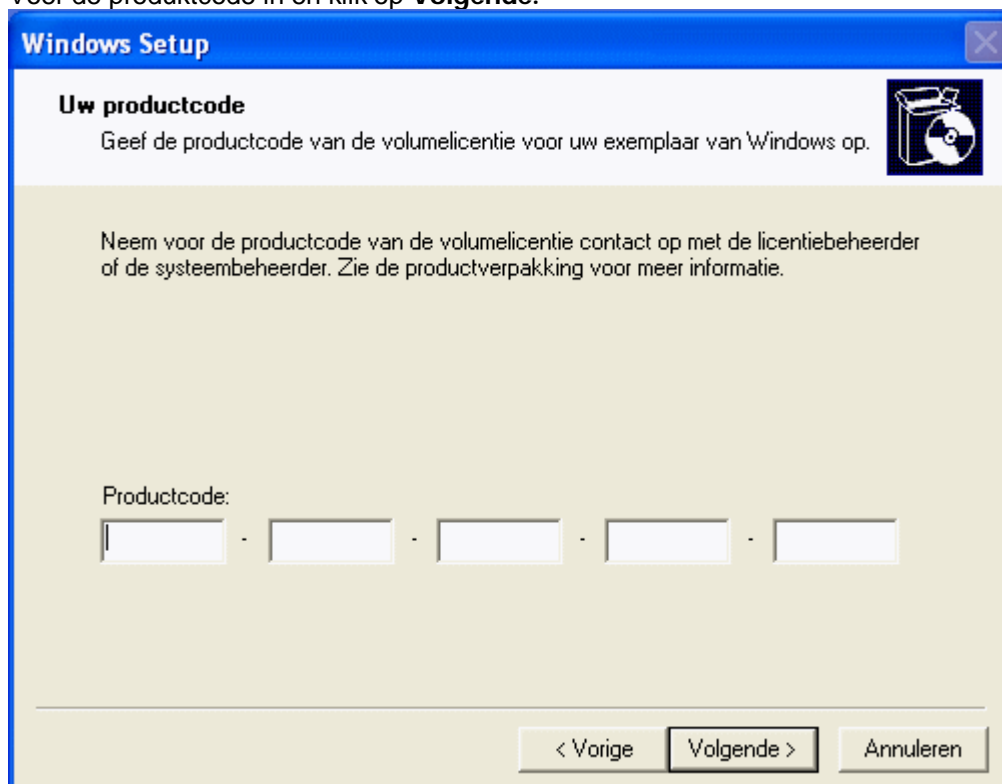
Voer de productcode in en klik op **Volgende**.

Windows Setup

**Uw productcode**

Geef de productcode van de volumelicentie voor uw exemplaar van Windows op.

Neem voor de productcode van de volumelicentie contact op met de licentiebeheerder of de systeembeheerder. Zie de productverpakking voor meer informatie.

Productcode:

- - - -

< Vorige | Volgende > | Annuleren